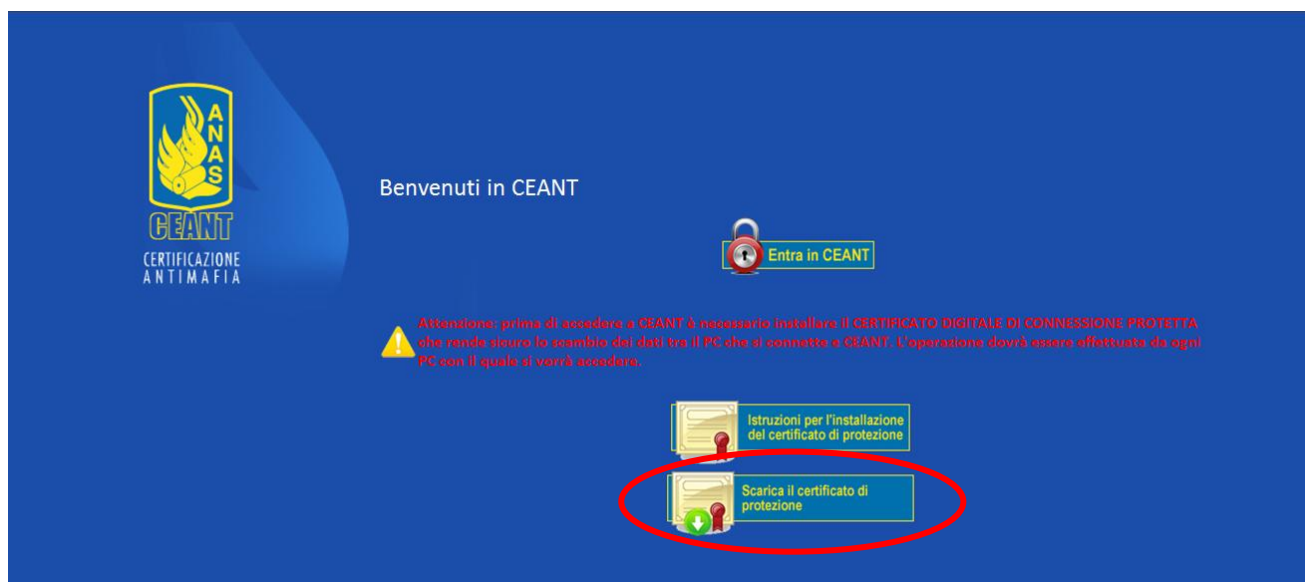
ANAS
CEANT
CERTIFICAZIONE ANTIMAFIA

Benvenuti in CEANT

Entra in CEANT

Attenzione: prima di accedere a CEANT è necessario installare il CERTIFICATO DIGITALE DI CONNESSIONE PROTETTA che rende sicuro lo scambio dei dati tra il PC che si connette e CEANT. L'operazione dovrà essere effettuata da ogni PC con il quale si vorrà accedere.

Istruzioni per l'installazione del certificato di protezione

Scarica il certificato di protezione